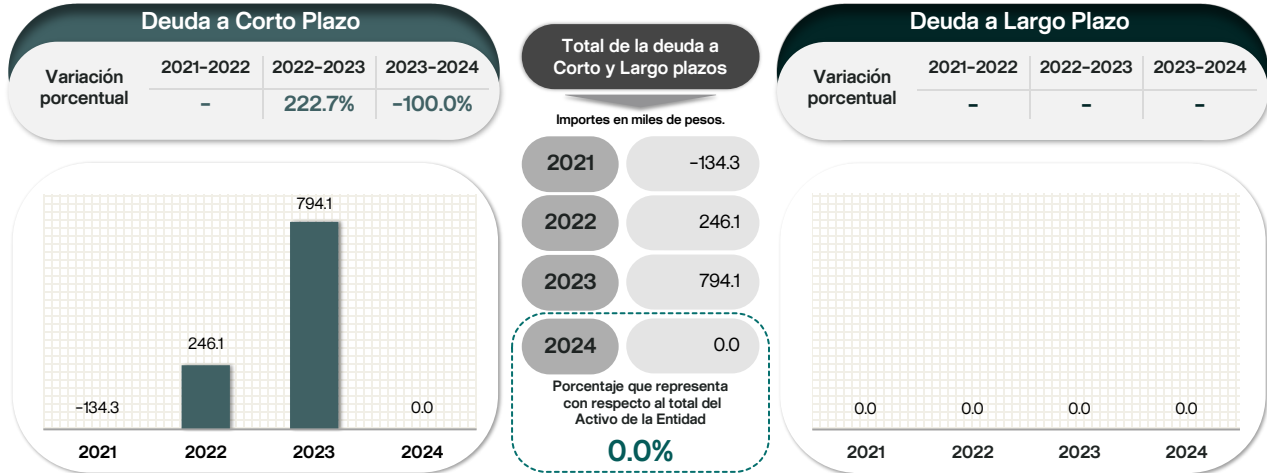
Deuda a Corto Plazo

| Variación porcentual | 2021-2022 | 2022-2023 | 2023-2024 |
|---|---|---|---|
| | - | 222.7% | -100.0% |

794.1
246.1
-134.3
0.0
2021 2022 2023 2024

Total de la deuda a Corto y Largo plazos

Importes en miles de pesos.

| 2021 | -134.3 |
|---|---|
| 2022 | 246.1 |
| 2023 | 794.1 |
| 2024 | 0.0 |

Porcentaje que representa con respecto al total del Activo de la Entidad

0.0%

Deuda a Largo Plazo

| Variación porcentual | 2021-2022 | 2022-2023 | 2023-2024 |
|---|---|---|---|
| | - | - | - |

0.0 0.0 0.0 0.0
2021 2022 2023 2024